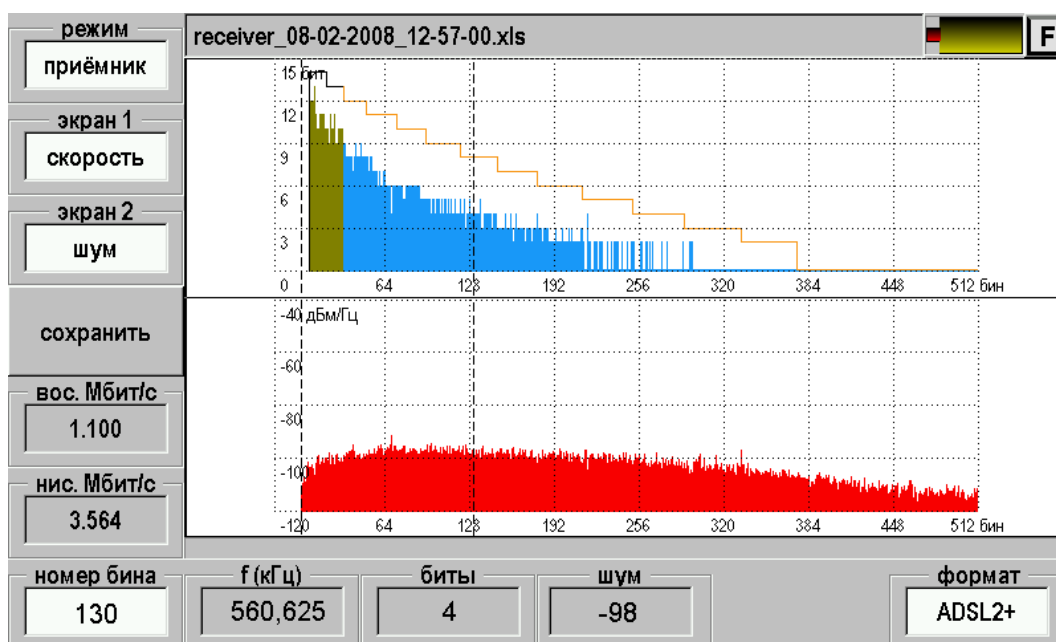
режим
приёмник
экран 1
скорость
экран 2
шум
сохранить
вос. Мбит/с
1.100
нис. Мбит/с
3.564

receiver_08-02-2008_12-57-00.xls
F

15 бит
12
9
6
3
0
64
128
192
256
320
384
448
512 бин

-40 дБм/Гц
-60
-80
-100
-120
64
128
192
256
320
384
448
512 бин

номер бина
130
f (кГц)
560,625
биты
4
шум
-98
формат
ADSL2+